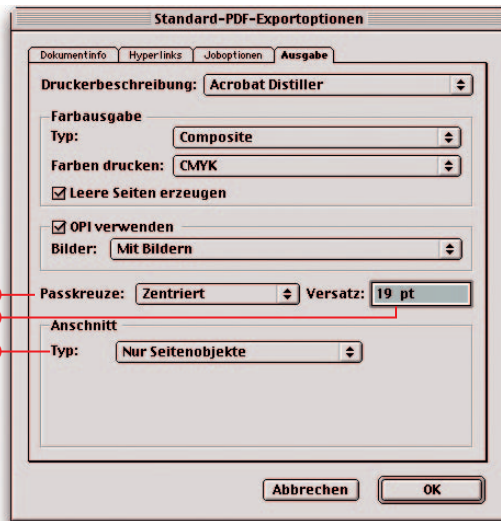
Standard-PDF-Exportoptionen

Dokumentinfo | Hyperlinks | Joboptionen | Ausgabe

Druckerbeschreibung: Acrobat Distiller

Farbausgabe
Typ: Composite
Farben drucken: CMYK
Leere Seiten erzeugen

OPI verwenden
Bilder: Mit Bildern

Passkreuze: Zentriert
Versatz: 19 pt

Anschnitt
Typ: Nur Seitenobjekte

Abbrechen
OK